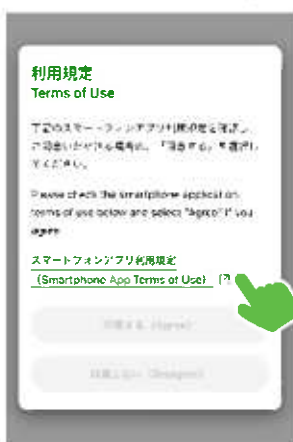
利用規定
Terms of Use

下記のスマートフォンアプリ利用規定を確認し、同意いただける場合は、「同意する」を選択してください。

Please check the smartphone application terms of use below and select "Agree" if you agree.

スマートフォンアプリ利用規定
(Smartphone App Terms of Use)

同意する (Agree)

同意しない (Disagree)